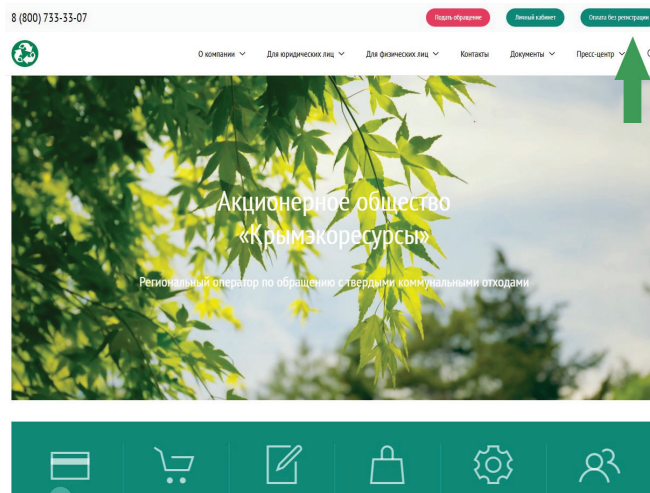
8 (800) 733-33-07

Подать обращение

Личный кабинет

Оплата без регистрации

О компании

Для юридических лиц

Для физических лиц

Контакты

Документы

Пресс-центр

Акционерное общество «Крымэкоресурсы»

Региональный оператор по обращению с твердыми коммунальными отходами